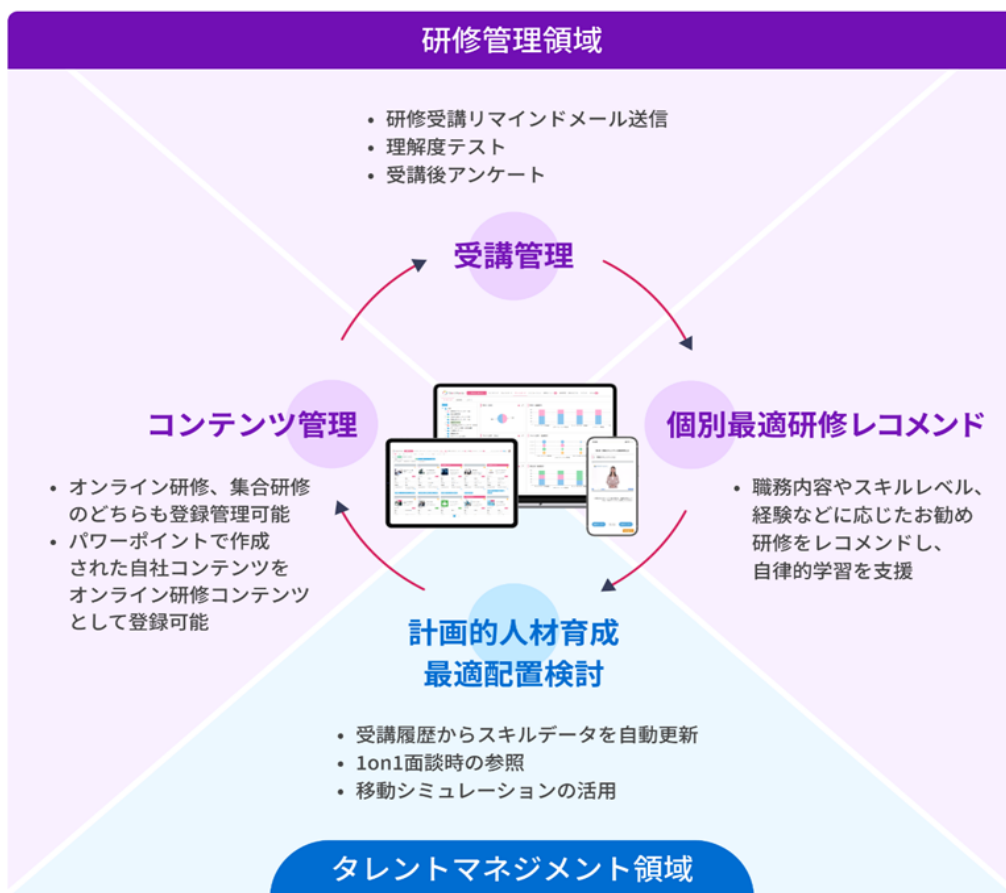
研修管理領域

• 研修受講リマインドメール送信
• 理解度テスト
• 受講後アンケート

受講管理

コンテンツ管理

• オンライン研修、集合研修のどちらも登録管理可能
• パワーポイントで作成された自社コンテンツをオンライン研修コンテンツとして登録可能

個別最適研修レコメンド

• 職務内容やスキルレベル、経験などに応じたお勧め研修をレコメンドし、自律的学習を支援

計画的人材育成
最適配置検討

• 受講履歴からスキルデータを自動更新
• 1on1面談時の参照
• 移動シミュレーションの活用

タレントマネジメント領域